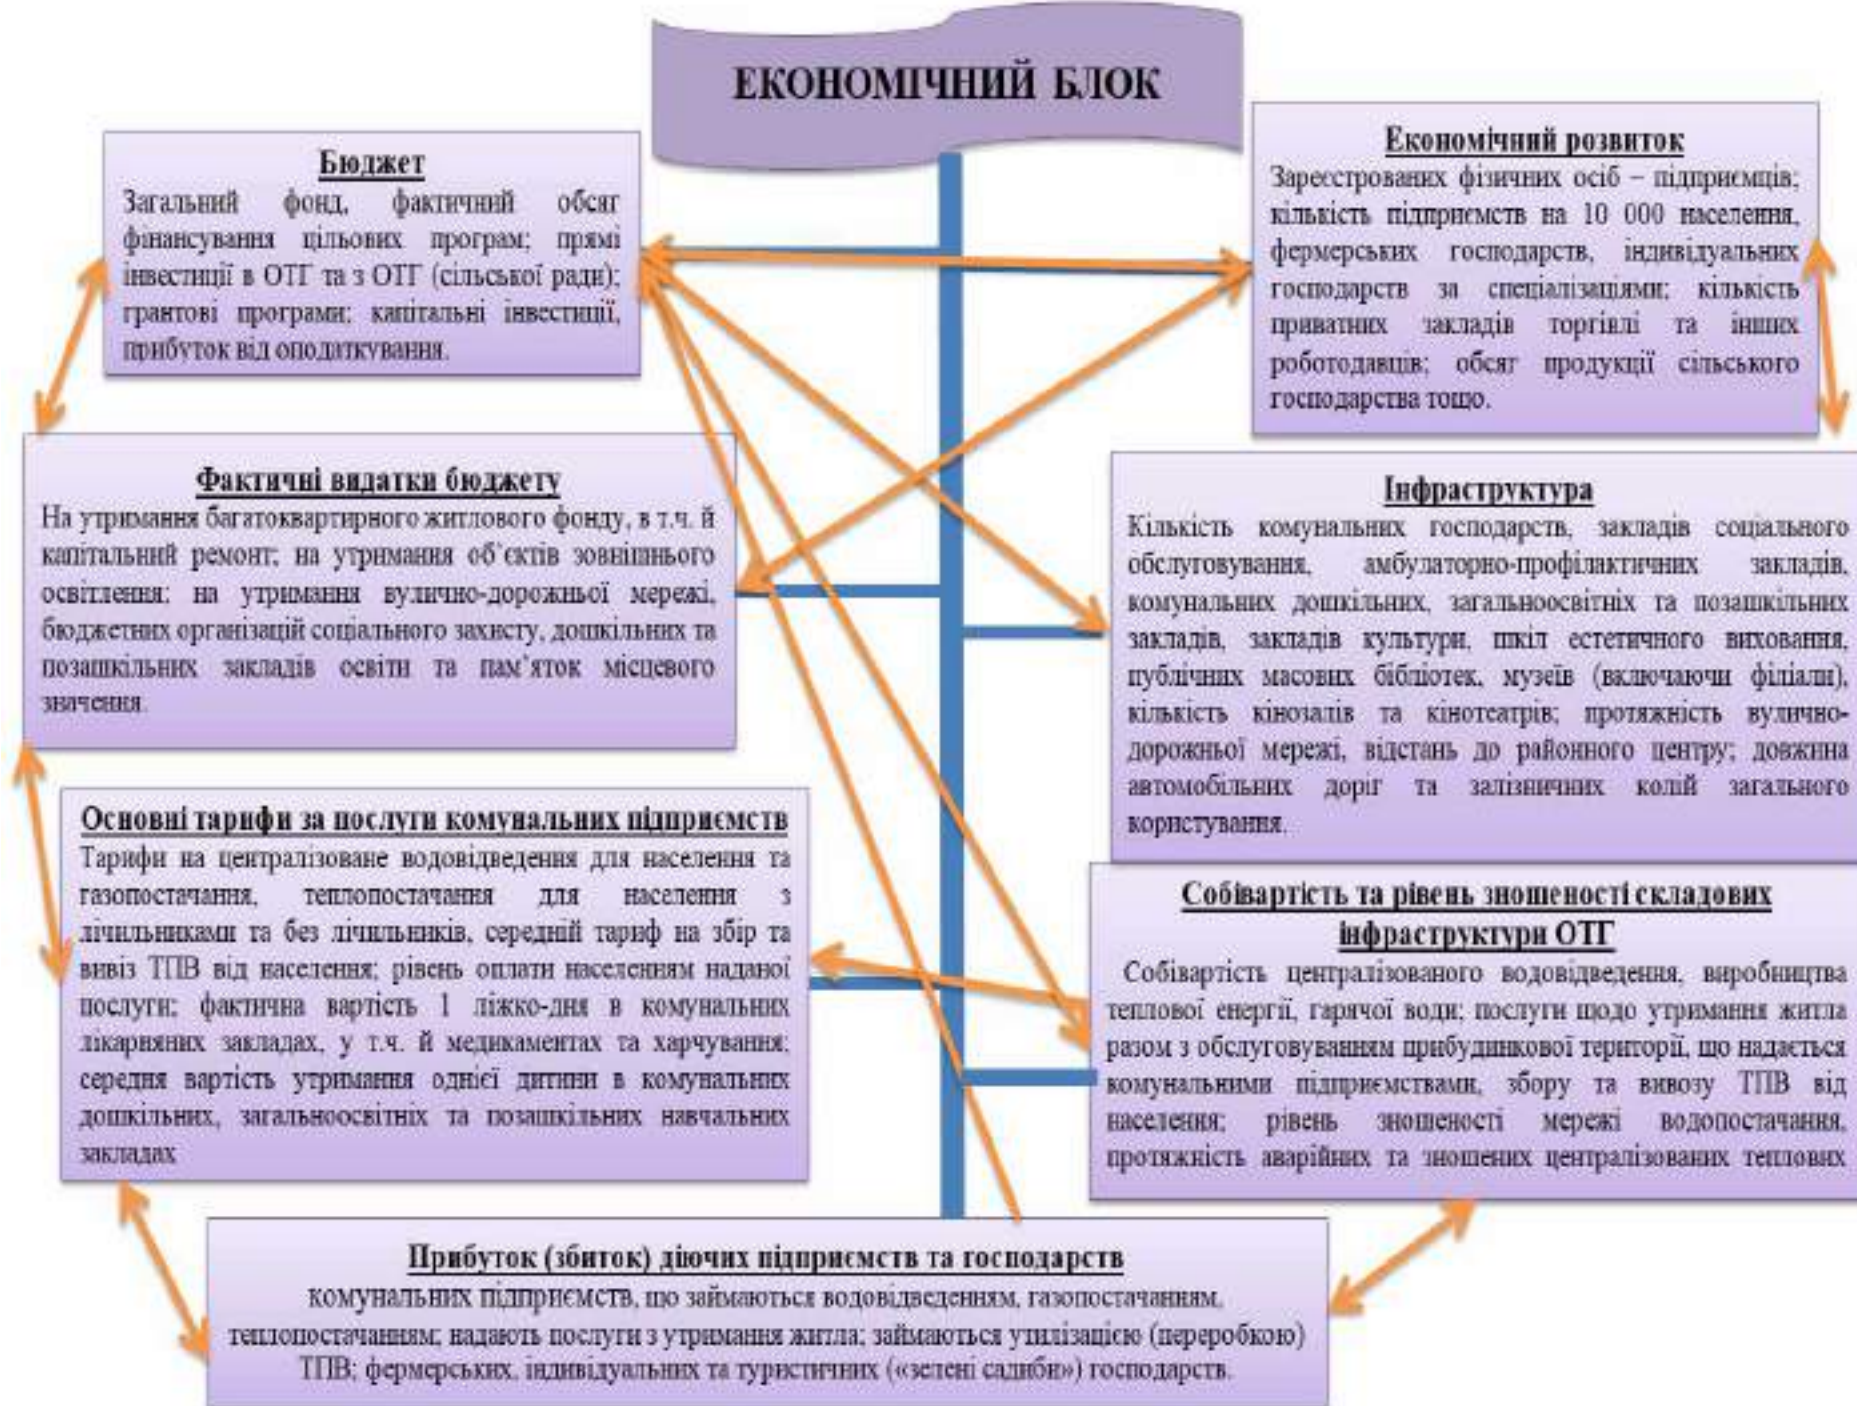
ЕКОНОМІЧНИЙ БЛОК

Бюджет
Загальний фонд, фактичний обсяг фінансування цільових програм; прямі інвестиції в ОТГ та з ОТГ (сільської ради); грантові програми; капітальні інвестиції, прибуток від оподаткування.

Економічний розвиток
Зареєстрованих фізичних осіб – підприємців; кількість підприємств на 10 000 населення, фермерських господарств, індивідуальних господарств за спеціалізаціями; кількість приватних закладів торгівлі та інших роботодавців; обсяг продукції сільського господарства тощо.

Фактичні видатки бюджету
На утримання багатоквартирного житлового фонду, в т.ч. й капітальний ремонт; на утримання об'єктів зовнішнього освітлення; на утримання вулично-дорожньої мережі, бюджетних організацій соціального захисту, дошкільних та позашкільних закладів освіти та пам'яток місцевого значення.

Інфраструктура
Кількість комунальних господарств, закладів соціального обслуговування, амбулаторно-профілактичних закладів, комунальних дошкільних, загальноосвітніх та позашкільних закладів, закладів культури, шкіл естетичного виховання, публічних масових бібліотек, музеїв (включаючи філіали), кількість кінозалів та кінотеатрів; протяжність вулично-дорожньої мережі, відстань до районного центру; довжина автомобільних доріг та залізничних колій загального користування.

Основні тарифи за послуги комунальних підприємств
Тарифи на централізоване водовідведення для населення та газопостачання, теплопостачання для населення з лічильниками та без лічильників, середній тариф на збір та вивіз ТПВ від населення; рівень оплати населенням наданої послуги; фактична вартість 1 ліжко-дня в комунальних лікарняних закладах, у т.ч. й медикаментах та харчування; середня вартість утримання однієї дитини в комунальних дошкільних, загальноосвітніх та позашкільних навчальних закладах

Собівартість та рівень зношеності складових інфраструктури ОТГ
Собівартість централізованого водовідведення, виробництва теплової енергії, гарячої води; послуги щодо утримання житла разом з обслуговуванням прибудинкової території, що надається комунальними підприємствами, збору та вивозу ТПВ від населення; рівень зношеності мережі водопостачання, протяжність аварійних та зношених централізованих теплових

Прибуток (збиток) діючих підприємств та господарств
комунальних підприємств, що займаються водовідведенням, газопостачанням, теплопостачанням; надають послуги з утримання житла; займаються утилізацією (переробкою) ТПВ; фермерських, індивідуальних та туристичних («зелені садиби») господарств.